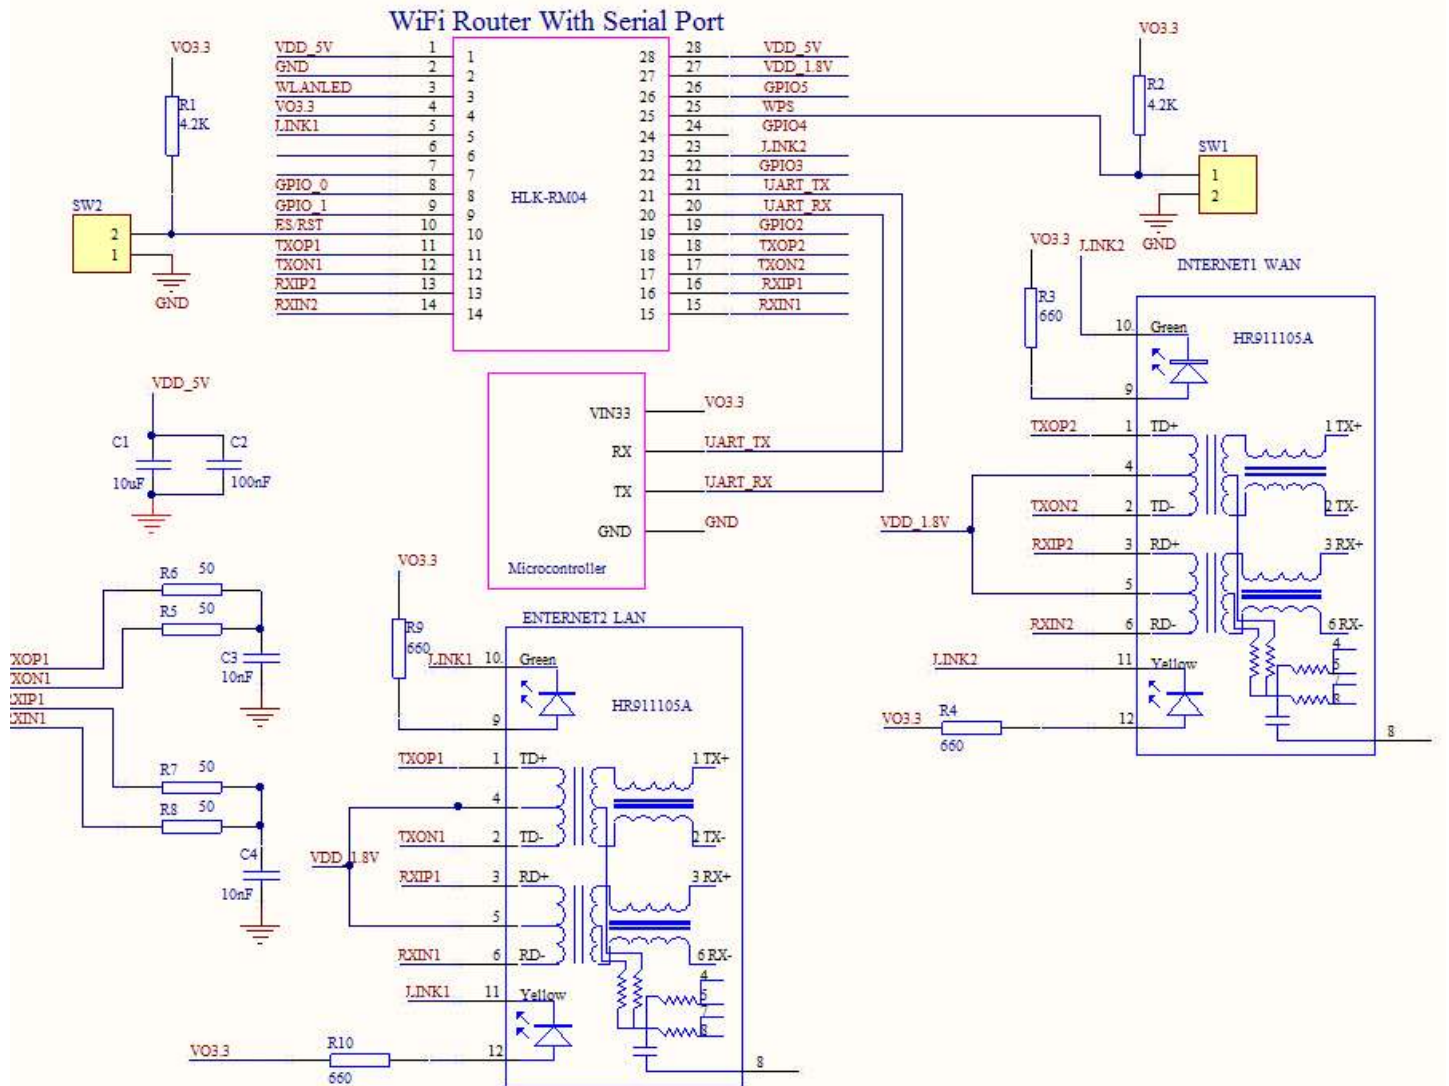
WiFi Router With Serial Port

VO3.3
R1
4.2K
SW2
2
1
GND

VDD_5V 1
GND 2
WLANLED 3
VO3.3 4
LINK1 5
6
7
GPIO_0 8
GPIO_1 9
ES/RST 10
TXOP1 11
TXON1 12
RXIP2 13
RXIN2 14

1 2 3 4 5 6 7 8 9 10 11 12 13 14
HLK-RM04
28 27 26 25 24 23 22 21 20 19 18 17 16 15

28 VDD_5V
27 VDD_1.8V
26 GPIO5
25 WPS
24 GPIO4
23 LINK2
22 GPIO3
21 UART_TX
20 UART_RX
19 GPIO2
18 TXOP2
17 TXON2
16 RXIP1
15 RXIN1

VO3.3
R2
4.2K
SW1
1
2
GND

VDD_5V
C1
10uF
C2
100nF

VIN33 VO3.3
RX UART_TX
TX UART_RX
GND GND
Microcontroller

VO3.3 LINK2
R3
660
INTERNET1 WAN
HR911105A
10 Green
9
TXOP2 1 TD+ 1 TX+
4
TXON2 2 TD- 2 TX-
VDD_1.8V
RXIP2 3 RD+ 3 RX+
5
RXIN2 6 RD- 6 RX-
LINK2 11 Yellow
4
5
7
8
VO3.3 R4 660 12
8

R6 50
R5 50
XOP1
XON1
XIP1
XIN1
C3
10nF
R7 50
R8 50
C4
10nF

VO3.3
R9
660
LINK1 10 Green
ENTERNET2 LAN
HR911105A
9
TXOP1 1 TD+ 1 TX+
4
VDD_1.8V
TXON1 2 TD- 2 TX-
RXIP1 3 RD+ 3 RX+
5
RXIN1 6 RD- 6 RX-
LINK1 11 Yellow
4
5
7
8
VO3.3 R10 660 12
8